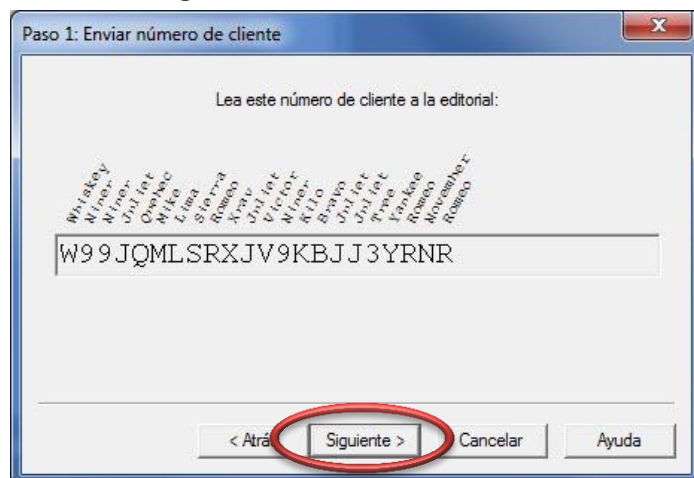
Paso 1: Enviar número de cliente

Lea este número de cliente a la editorial:

Whiskey Niner Niner Juliet Quebec Mike Lima Sierra Romeo Xray Juliet Victor Niner Kilo Bravo Juliet Juliet Tree Yankee Romeo November Romeo

W99JQMLSRXJV9KBJJ3YRNR

< Atrá Siguiente > Cancelar Ayuda